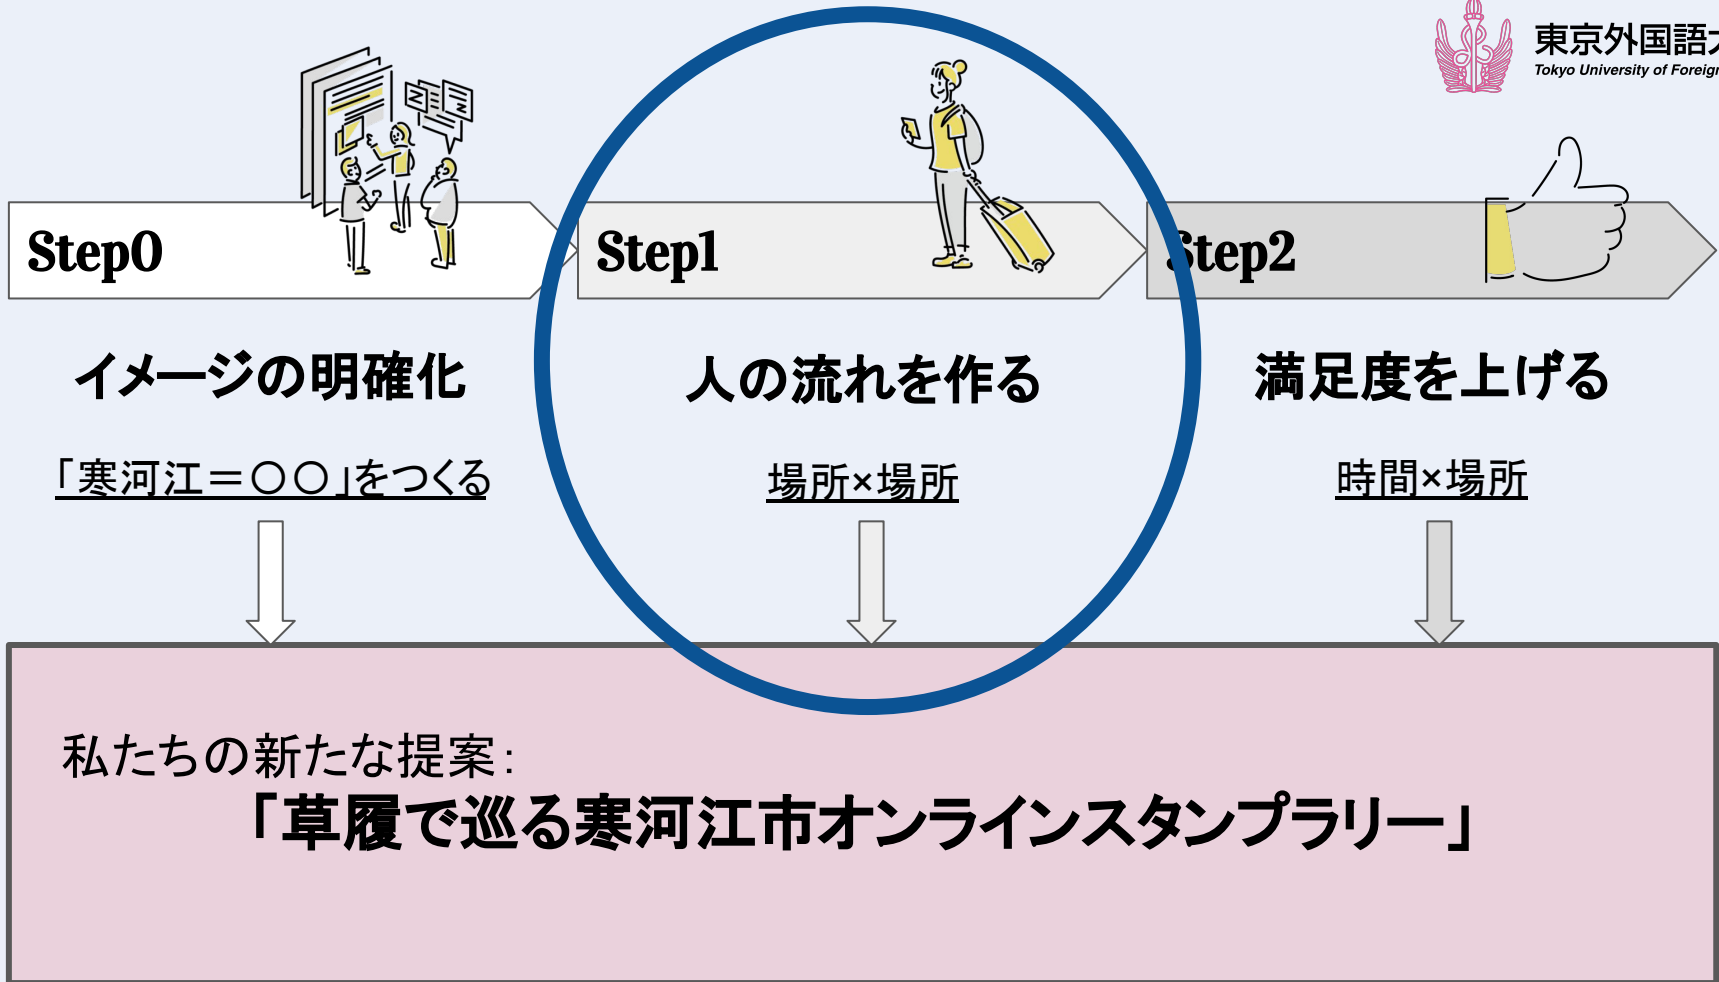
東京外国語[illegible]
Tokyo University of Foreig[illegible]

Step0

イメージの明確化

「寒河江＝〇〇」をつくる

Step1

人の流れを作る

場所×場所

Step2

満足度を上げる

時間×場所

私たちの新たな提案：
「草履で巡る寒河江市オンラインスタンプラリー」